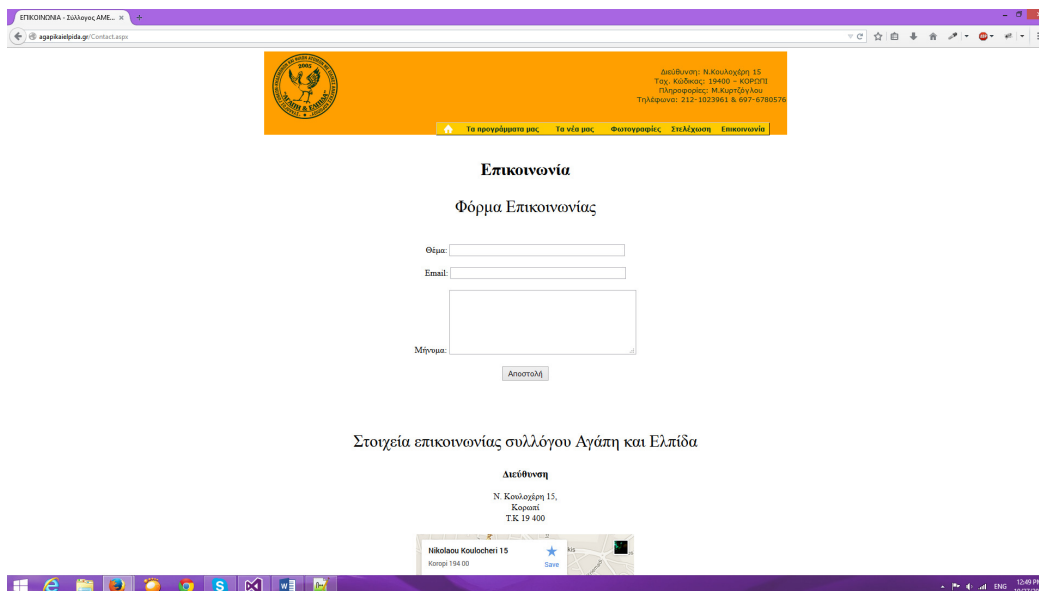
ΕΠΙΚΟΙΝΩΝΙΑ - Σύλλογος ΑΜΕ... ×

agapikaielpida.gr/Contact.aspx

2002
ΑΓΑΠΗ & ΕΛΠΙΔΑ

Διεύθυνση: Ν.Κουλοχέρη 15
Ταχ. Κώδικας: 19400 - ΚΟΡΩΠΙ
Πληροφορίες: Μ.Κυρτζόγλου
Τηλέφωνα: 212-1023961 & 697-6780576

Τα προγράμματα μας | Τα νέα μας | Φωτογραφίες | Στελέχωση | Επικοινωνία

Επικοινωνία

Φόρμα Επικοινωνίας

Θέμα:

Email:

Μήνυμα:

Αποστολή

Στοιχεία επικοινωνίας συλλόγου Αγάπη και Ελπίδα

Διεύθυνση

Ν. Κουλοχέρη 15,
Κορωπί
Τ.Κ 19 400

Nikolaou Koulocheri 15
Koropi 194 00
Save

ENG
12:49 PM
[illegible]